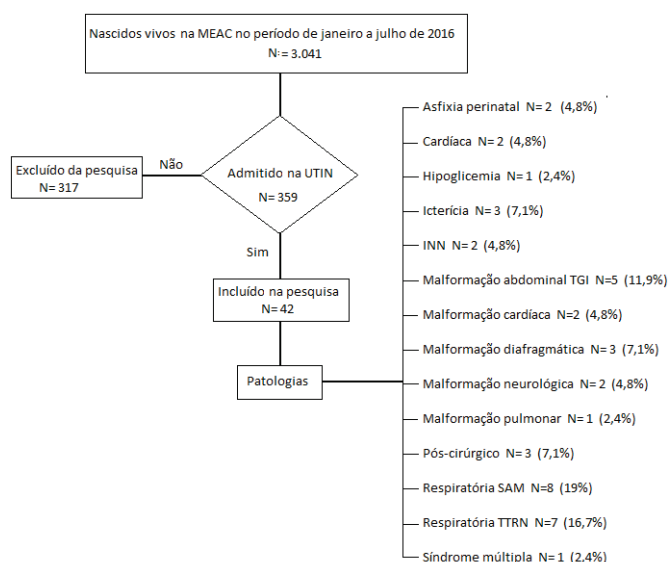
Nascidos vivos na MEAC no período de janeiro a julho de 2016
N: = 3.041

Excluído da pesquisa
N= 317

Não

Admitido na UTIN
N= 359

Sim

Incluído na pesquisa
N= 42

Patologias

Asfixia perinatal N= 2 (4,8%)

Cardíaca N= 2 (4,8%)

Hipoglicemia N= 1 (2,4%)

Icterícia N= 3 (7,1%)

INN N= 2 (4,8%)

Malformação abdominal TGI N=5 (11,9%)

Malformação cardíaca N=2 (4,8%)

Malformação diafragmática N= 3 (7,1%)

Malformação neurológica N= 2 (4,8%)

Malformação pulmonar N= 1 (2,4%)

Pós-cirúrgico N= 3 (7,1%)

Respiratória SAM N=8 (19%)

Respiratória TTRN N=7 (16,7%)

Síndrome múltipla N= 1 (2,4%)